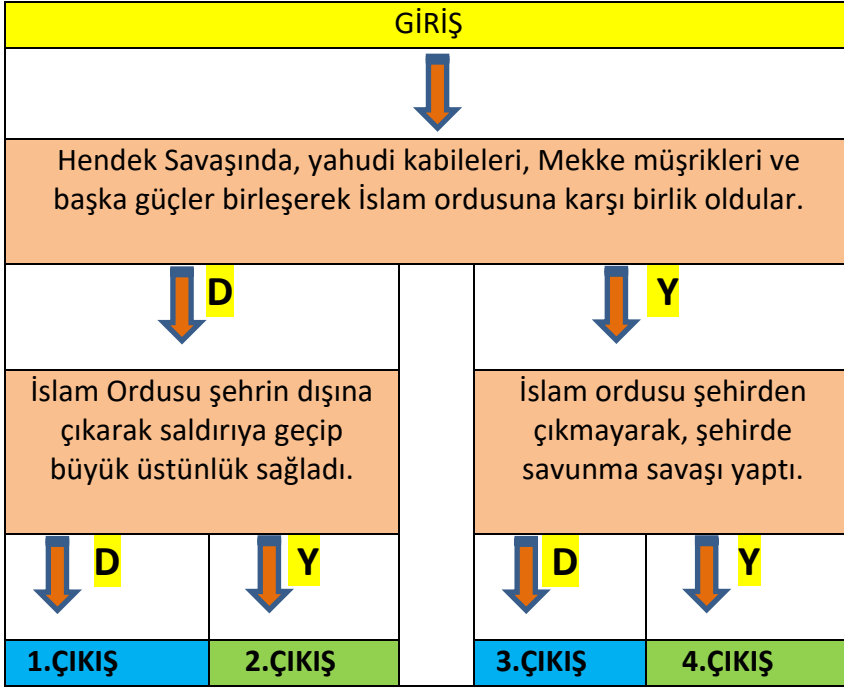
GİRİŞ

Hendek Savaşında, yahudi kabileleri, Mekke müşrikleri ve başka güçler birleşerek İslam ordusuna karşı birlik oldular.

D

Y

İslam Ordusu şehrin dışına çıkarak saldırıya geçip büyük üstünlük sağladı.

İslam ordusu şehirden çıkmayarak, şehirde savunma savaşı yaptı.

D

Y

D

Y

1.ÇIKIŞ

2.ÇIKIŞ

3.ÇIKIŞ

4.ÇIKIŞ